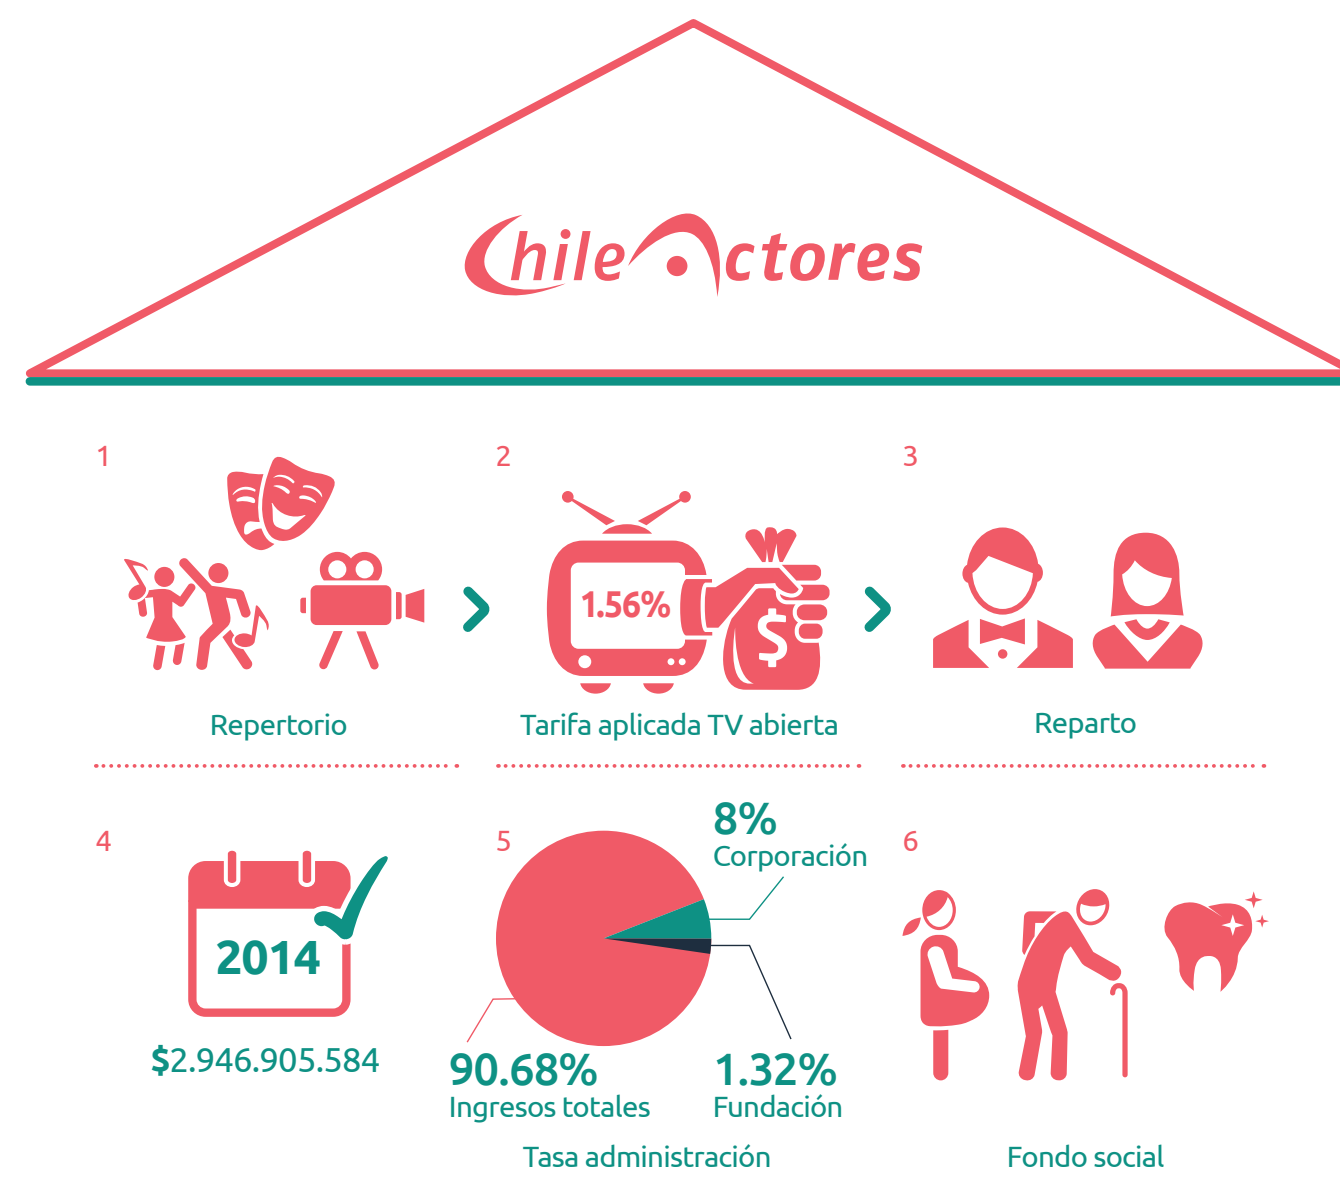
ChileActores

1

Repertorio

2

1.56%

$

Tarifa aplicada TV abierta

3

Reparto

4

2014

$2.946.905.584

5

8%
Corporación

90.68%
Ingresos totales

1.32%
Fundación

Tasa administración

6

Fondo social